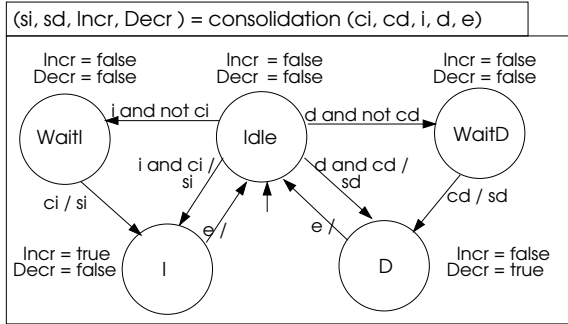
(si, sd, Incr, Decr ) = consolidation (ci, cd, i, d, e)

Incr = false
Decr = false

Incr = false
Decr = false

Incr = false
Decr = false

WaitI

i and not ci

Idle

d and not cd

WaitD

i and ci /
si

d and cd /
sd

ci / si

cd / sd

e /

e /

Incr = true
Decr = false

I

D

Incr = false
Decr = true